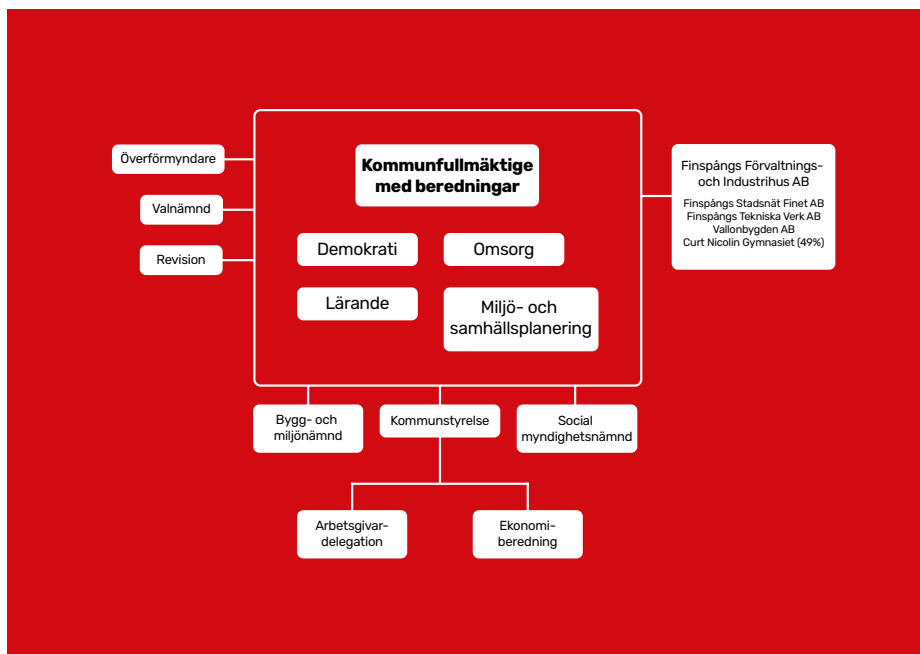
Överförmyndare

Valnämnd

Revision

Kommunfullmäktige med beredningar

Demokrati

Omsorg

Lärande

Miljö- och samhällsplanering

Finspångs Förvaltnings- och Industrihus AB

Finspångs Stadsnät Finet AB
Finspångs Tekniska Verk AB
Vallonbygden AB
Curt Nicolin Gymnasiet (49%)

Bygg- och miljönämnd

Kommunstyrelse

Social myndighetsnämnd

Arbetsgivar-delegation

Ekonomi-beredning